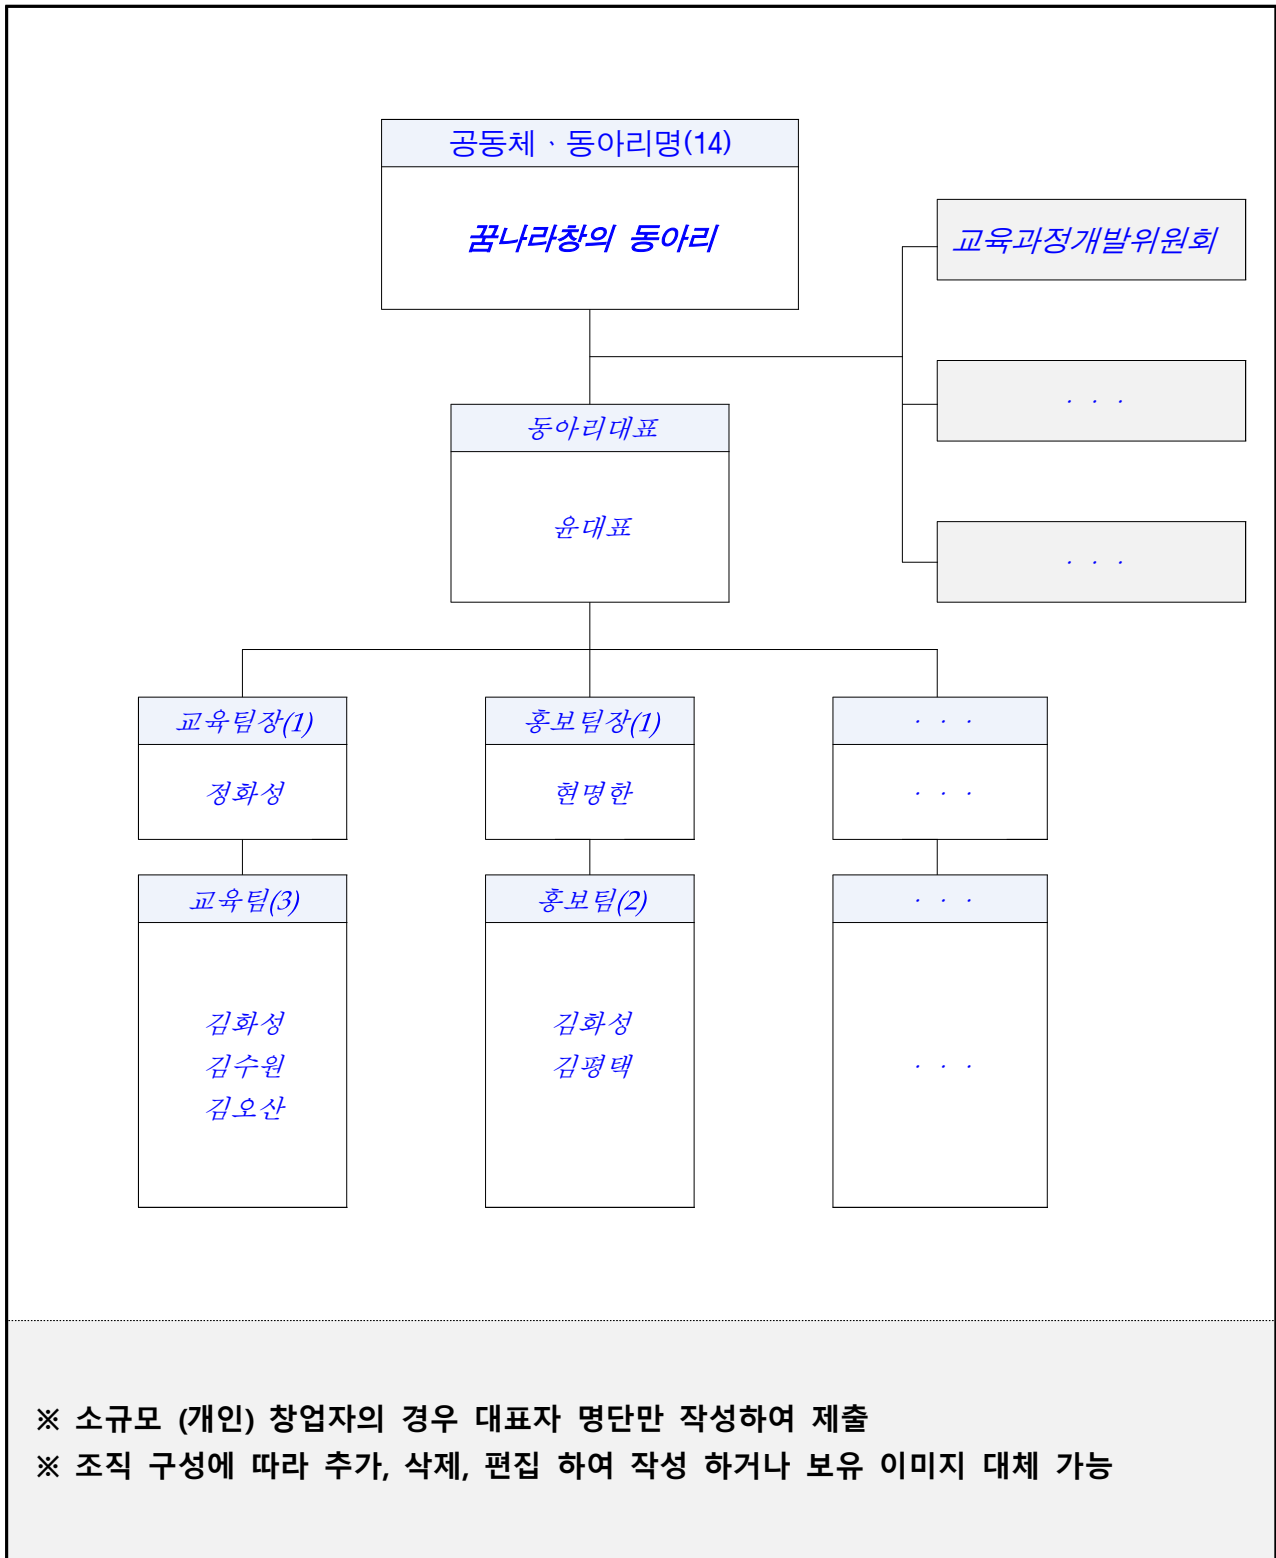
공동체ㆍ동아리명(14)

꿈나라창의 동아리

교육과정개발위원회

· · ·

· · ·

동아리대표

윤대표

교육팀장(1)

정화성

홍보팀장(1)

현명한

· · ·

· · ·

교육팀(3)

김화성
김수원
김오산

홍보팀(2)

김화성
김평택

· · ·

· · ·

※ 소규모 (개인) 창업자의 경우 대표자 명단만 작성하여 제출
※ 조직 구성에 따라 추가, 삭제, 편집 하여 작성 하거나 보유 이미지 대체 가능